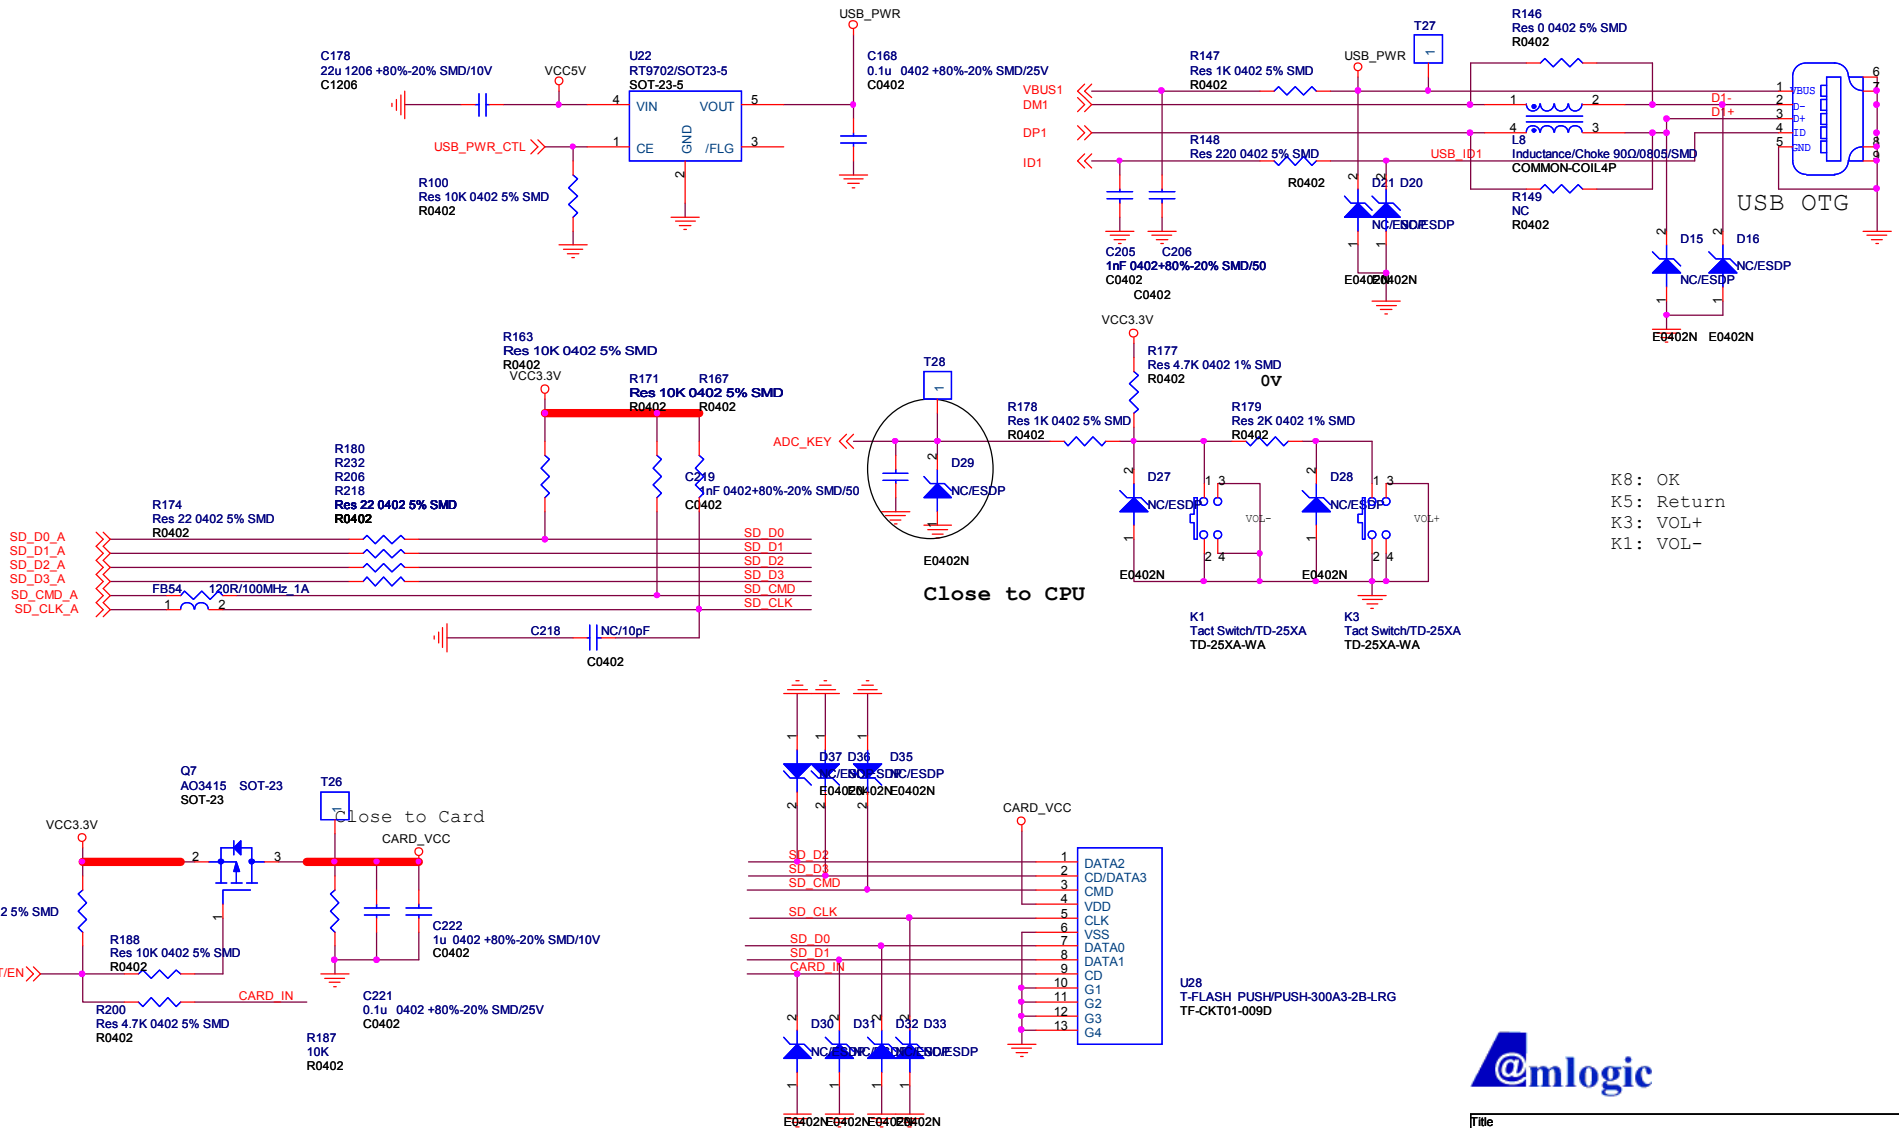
USB_PWR
C178
22u 1206 +80%-20% SMD/10V
C1206
VCC5V
U22
RT9702/SOT23-5
SOT-23-5
4 VIN VOUT 5
USB_PWR_CTL
1 CE GND /FLG 3
2
R100
Res 10K 0402 5% SMD
R0402
C168
0.1u 0402 +80%-20% SMD/25V
C0402
VBUS1
DM1
DP1
ID1
R147
Res 1K 0402 5% SMD
R0402
R148
Res 220 0402 5% SMD
R0402
USB_PWR
T27
R146
Res 0 0402 5% SMD
R0402
L8
Inductance/Choke 90Ω/0805/SMD
COMMON-COIL4P
USB_ID1
R149
NC
R0402
D1-
D1+
1 VBUS
2 D-
3 D+
4 ID
5 GND
6
7
8
9
USB OTG
C205
1nF 0402+80%-20% SMD/50
C0402
C206
C0402
D21 D20
NC/ESDP NC/ESDP
E0402N E0402N
D15 D16
NC/ESDP NC/ESDP
E0402N E0402N
R163
Res 10K 0402 5% SMD
R0402
VCC3.3V
R171
Res 10K 0402 5% SMD
R0402
R167
R0402
C219
1nF 0402+80%-20% SMD/50
C0402
R180
R232
R206
R218
Res 22 0402 5% SMD
R0402
R174
Res 22 0402 5% SMD
R0402
SD_D0_A
SD_D1_A
SD_D2_A
SD_D3_A
SD_CMD_A
SD_CLK_A
FB54 120R/100MHz_1A
SD_D0
SD_D1
SD_D2
SD_D3
SD_CMD
SD_CLK
C218 NC/10pF
C0402
T28
ADC_KEY
D29
NC/ESDP
E0402N
Close to CPU
VCC3.3V
R177
Res 4.7K 0402 1% SMD
R0402
0V
R178
Res 1K 0402 5% SMD
R0402
R179
Res 2K 0402 1% SMD
R0402
D27
NC/ESDP
E0402N
D28
NC/ESDP
E0402N
VOL-
VOL+
K1
Tact Switch/TD-25XA
TD-25XA-WA
K3
Tact Switch/TD-25XA
TD-25XA-WA
K8: OK
K5: Return
K3: VOL+
K1: VOL-
D37 D36 D35
NC/ESDP NC/ESDP NC/ESDP
E0402N E0402N E0402N
Q7
AO3415 SOT-23
SOT-23
T26
Close to Card
CARD_VCC
VCC3.3V
2 5% SMD
R188
Res 10K 0402 5% SMD
R0402
/EN
R200
Res 4.7K 0402 5% SMD
R0402
CARD_IN
C222
1u 0402 +80%-20% SMD/10V
C0402
C221
0.1u 0402 +80%-20% SMD/25V
C0402
R187
10K
R0402
CARD_VCC
SD_D2
SD_D3
SD_CMD
SD_CLK
SD_D0
SD_D1
CARD_IN
1 DATA2
2 CD/DATA3
3 CMD
4 VDD
5 CLK
6 VSS
7 DATA0
8 DATA1
9 CD
10 G1
11 G2
12 G3
13 G4
U28
T-FLASH PUSH/PUSH-300A3-2B-LRG
TF-CKT01-009D
D30 D31 D32 D33
NC/ESDP NC/ESDP NC/ESDP NC/ESDP
E0402N E0402N E0402N E0402N
@mlogic
Title